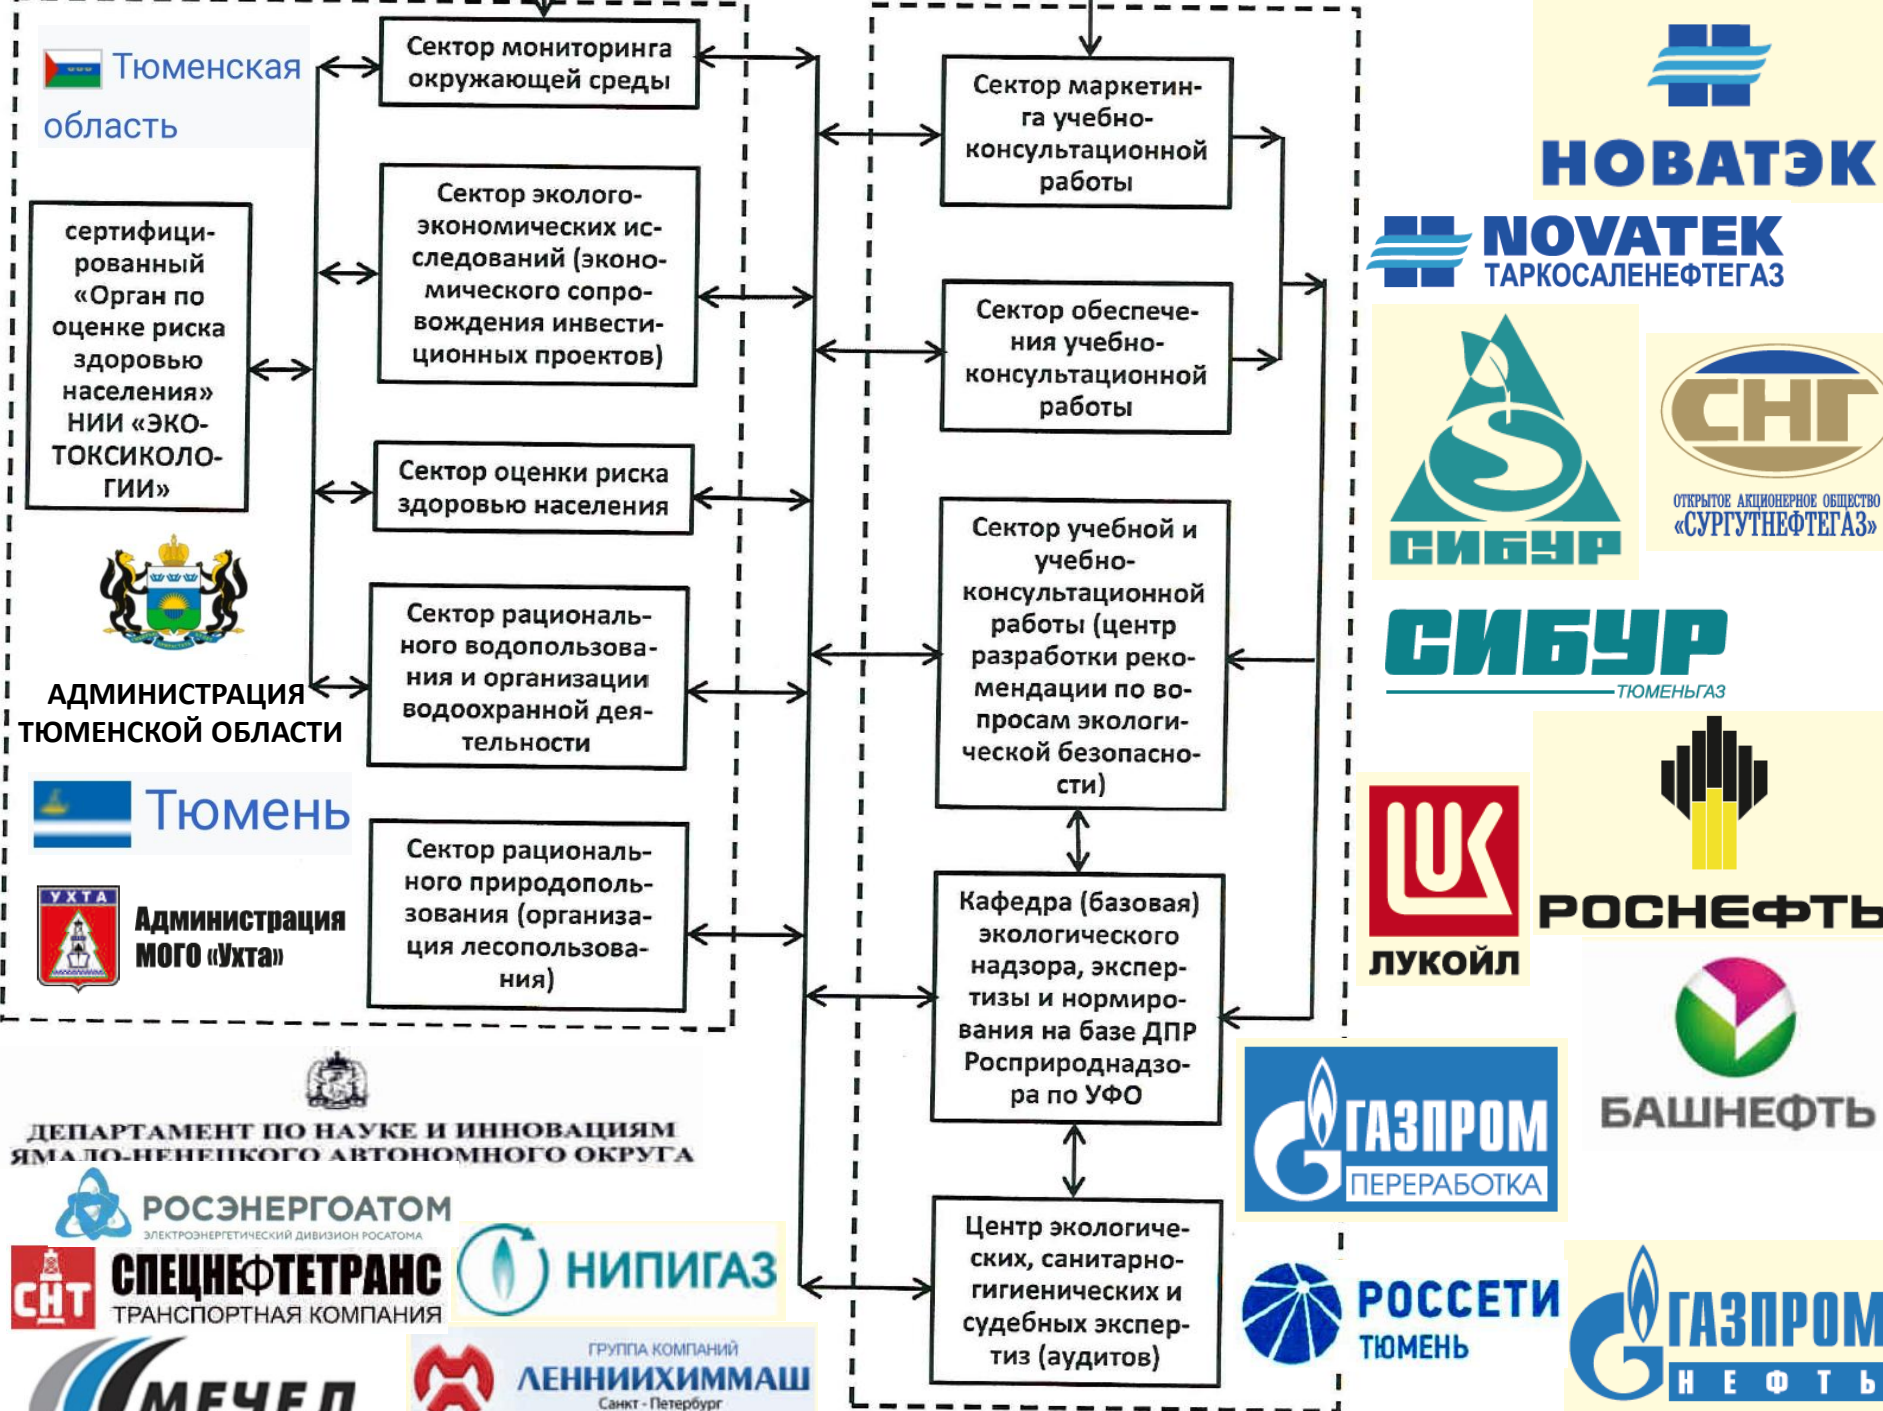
Тюменская область

сертифицированный «Орган по оценке риска здоровью населения» НИИ «ЭКОТОКСИКОЛОГИИ»

АДМИНИСТРАЦИЯ ТЮМЕНСКОЙ ОБЛАСТИ

Тюмень

УХТА

Администрация МОГО «Ухта»

Сектор мониторинга окружающей среды

Сектор эколого-экономических исследований (экономического сопровождения инвестиционных проектов)

Сектор оценки риска здоровью населения

Сектор рационального водопользования и организации водоохранной деятельности

Сектор рационального природопользования (организация лесопользования)

Сектор маркетинга учебно-консультационной работы

Сектор обеспечения учебно-консультационной работы

Сектор учебной и учебно-консультационной работы (центр разработки рекомендации по вопросам экологической безопасности)

Кафедра (базовая) экологического надзора, экспертизы и нормирования на базе ДПР Росприроднадзора по УФО

Центр экологических, санитарно-гигиенических и судебных экспертиз (аудитов)

НОВАТЭК

NOVATEK ТАРКОСАЛЕНЕФТЕГАЗ

СИБУР

СНГ

ОТКРЫТОЕ АКЦИОНЕРНОЕ ОБЩЕСТВО «СУРГУТНЕФТЕГАЗ»

СИБУР ТЮМЕНЬГАЗ

ЛУКОЙЛ

РОСНЕФТЬ

БАШНЕФТЬ

ГАЗПРОМ ПЕРЕРАБОТКА

РОССЕТИ ТЮМЕНЬ

ГАЗПРОМ НЕФТЬ

ДЕПАРТАМЕНТ ПО НАУКЕ И ИННОВАЦИЯМ ЯМАЛО-НЕНЕЦКОГО АВТОНОМНОГО ОКРУГА

РОСЭНЕРГОАТОМ
ЭЛЕКТРОЭНЕРГЕТИЧЕСКИЙ ДИВИЗИОН РОСАТОМА

СНТ СПЕЦНЕФТЕТРАНС ТРАНСПОРТНАЯ КОМПАНИЯ

НИПИГАЗ

МЕЧЕЛ

ГРУППА КОМПАНИЙ ЛЕННИИХИММАШ Санкт-Петербург